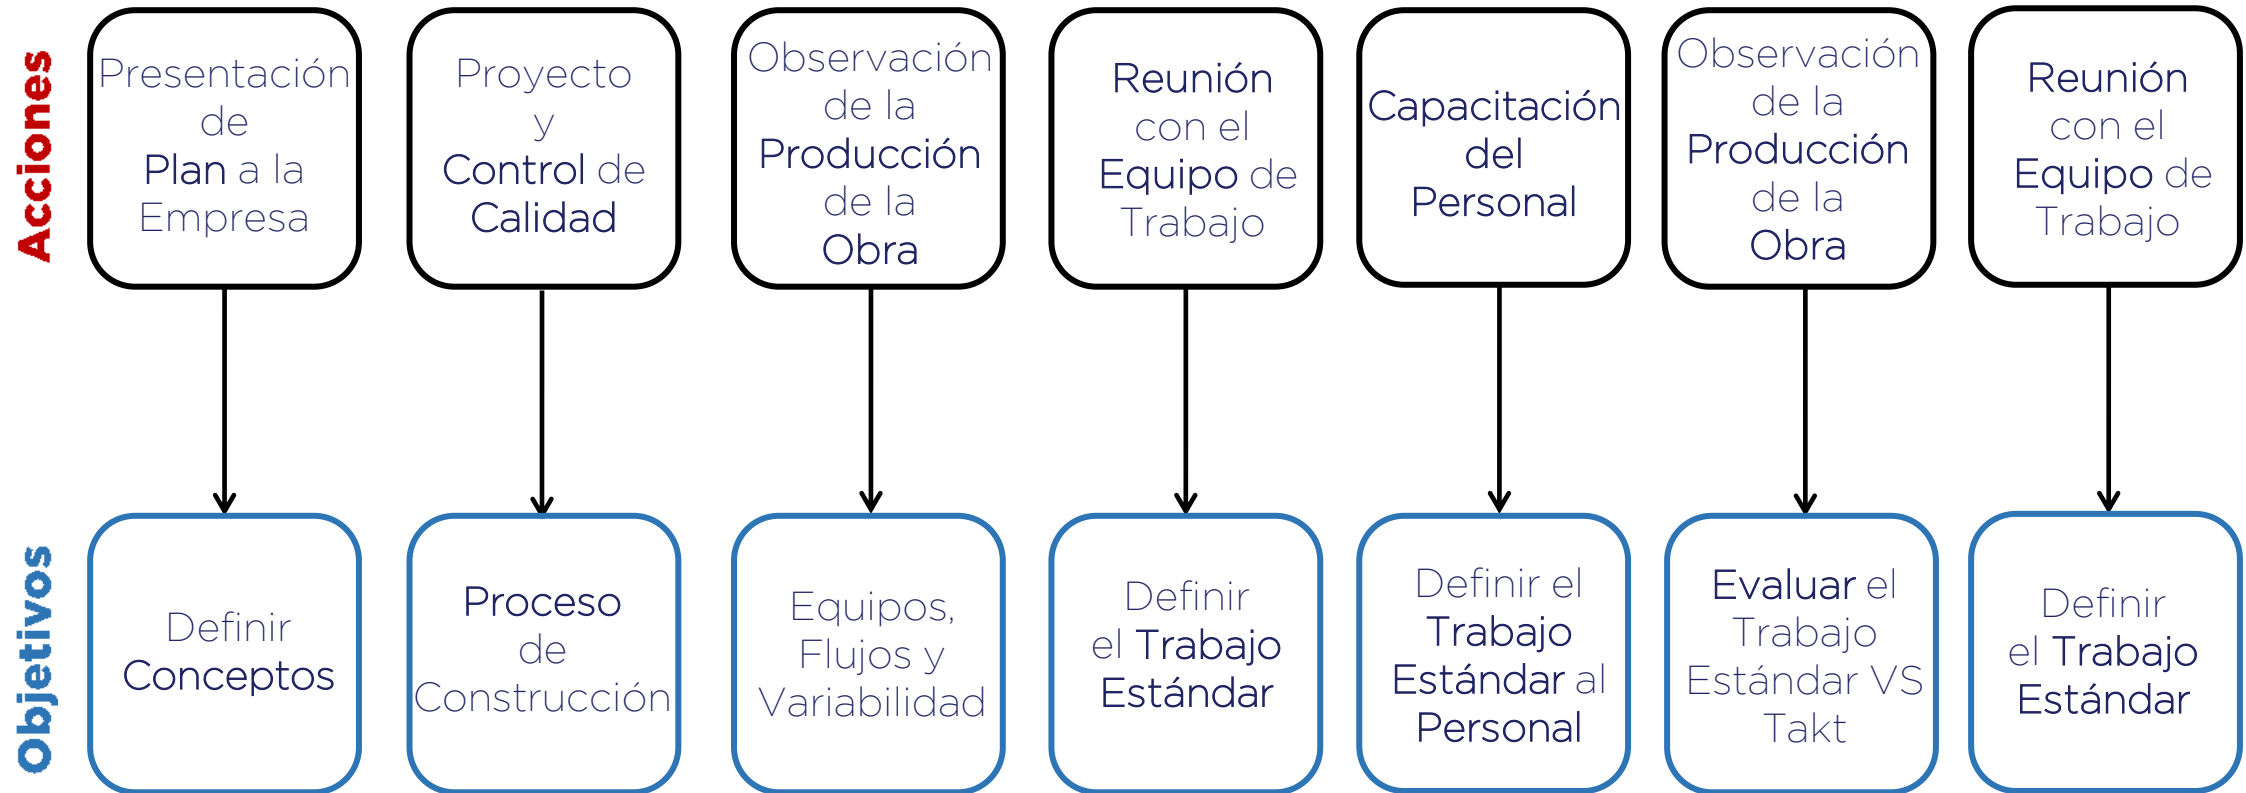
Acciones

Presentación de Plan a la Empresa

Proyecto y Control de Calidad

Observación de la Producción de la Obra

Reunión con el Equipo de Trabajo

Capacitación del Personal

Observación de la Producción de la Obra

Reunión con el Equipo de Trabajo

Objetivos

Definir Conceptos

Proceso de Construcción

Equipos, Flujos y Variabilidad

Definir el Trabajo Estándar

Definir el Trabajo Estándar al Personal

Evaluar el Trabajo Estándar VS Takt

Definir el Trabajo Estándar